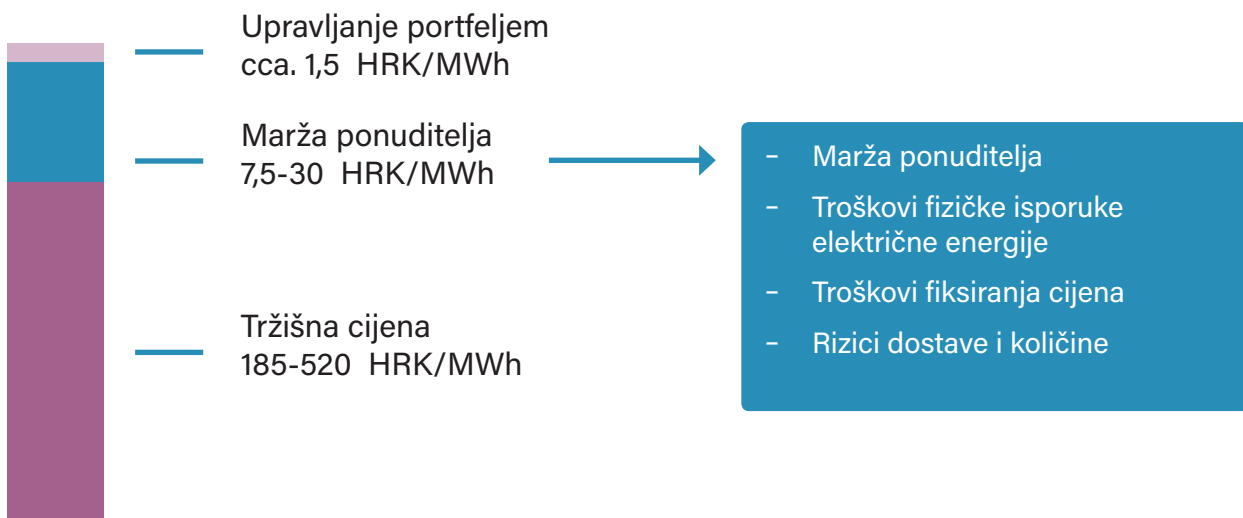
Upravljanje portfeljem
cca. 1,5 HRK/MWh

Marža ponuditelja
7,5-30 HRK/MWh

Tržišna cijena
185-520 HRK/MWh

- Marža ponuditelja
- Troškovi fizičke isporuke električne energije
- Troškovi fiksiranja cijena
- Rizici dostave i količine